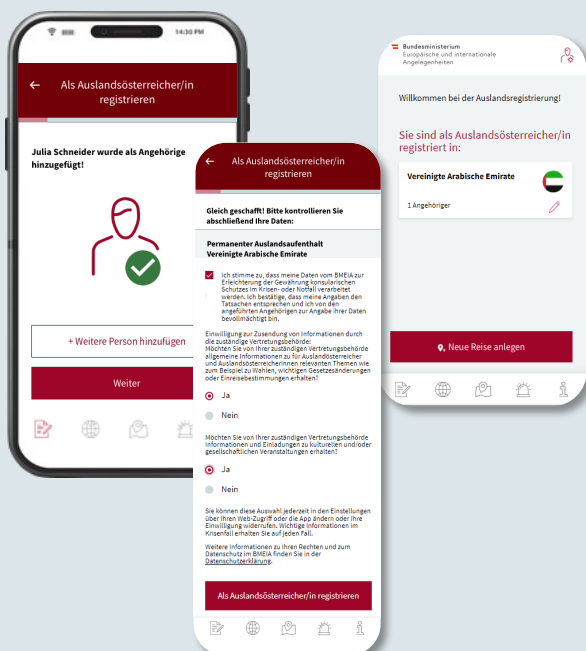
14:30 PM

← Als Auslandsösterreicher/in registrieren

Julia Schneider wurde als Angehörige hinzugefügt!

+ Weitere Person hinzufügen

Weiter

← Als Auslandsösterreicher/in registrieren

Gleich geschafft! Bitte kontrollieren Sie abschließend Ihre Daten:

Permanenter Auslandsaufenthalt
Vereinigte Arabische Emirate

Ich stimme zu, dass meine Daten vom BMEIA zur Erleichterung der Gewährung konsularischen Schutzes im Krisen- oder Notfall verarbeitet werden. Ich bestätige, dass meine Angaben den Tatsachen entsprechen und ich von den angeführten Angehörigen zur Angabe ihrer Daten bevollmächtigt bin.

Einwilligung zur Zusendung von Informationen durch die zuständige Vertretungsbehörde:
Möchten Sie von Ihrer zuständigen Vertretungsbehörde allgemeine Informationen zu für Auslandsösterreicher und Auslandsösterreicherinnen relevanten Themen wie zum Beispiel zu Wahlen, wichtigen Gesetzesänderungen oder Einreisebestimmungen erhalten?

Ja

Nein

Möchten Sie von Ihrer zuständigen Vertretungsbehörde Informationen und Einladungen zu kulturellen und/oder gesellschaftlichen Veranstaltungen erhalten?

Ja

Nein

Sie können diese Auswahl jederzeit in den Einstellungen über Ihren Web-Zugriff oder die App ändern oder Ihre Einwilligung widerrufen. Wichtige Informationen im Krisenfall erhalten Sie auf jeden Fall.

Weitere Informationen zu Ihren Rechten und zum Datenschutz im BMEIA finden Sie in der Datenschutzerklärung.

Als Auslandsösterreicher/in registrieren

Bundesministerium
Europäische und internationale Angelegenheiten

Willkommen bei der Auslandsregistrierung!

Sie sind als Auslandsösterreicher/in registriert in:

Vereinigte Arabische Emirate

1 Angehöriger

Neue Reise anlegen